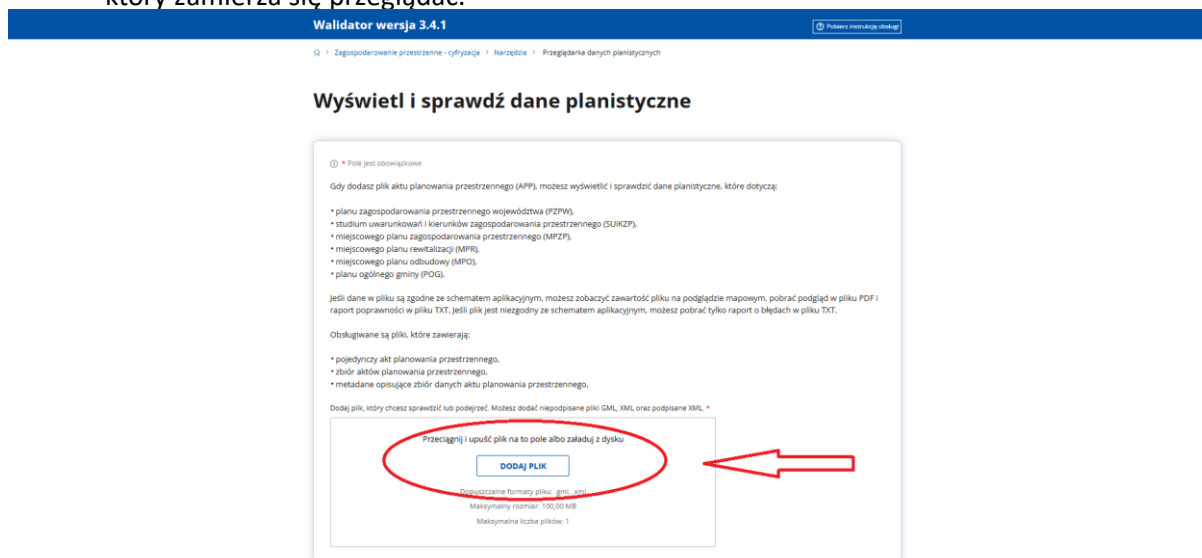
który zamierza się przeglądać.

Walidator wersja 3.4.1

Pobierz instrukcję obsługi

Zagospodarowanie przestrzenne - cyfryzacja > Narzędzia > Przeglądarka danych planistycznych

Wyświetl i sprawdź dane planistyczne

* Pole jest obowiązkowe

Gdy dodasz plik aktu planowania przestrzennego (APP), możesz wyświetlić i sprawdzić dane planistyczne, które dotyczą:

• planu zagospodarowania przestrzennego województwa (PZPW),
• studium uwarunkowań i kierunków zagospodarowania przestrzennego (SUIKZP),
• miejscowego planu zagospodarowania przestrzennego (MPZP),
• miejscowego planu rewitalizacji (MPR),
• miejscowego planu odbudowy (MPO),
• planu ogólnego gminy (POG).

Jeśli dane w pliku są zgodne ze schematem aplikacyjnym, możesz zobaczyć zawartość pliku na podglądzie mapowym, pobrać podgląd w pliku PDF i raport poprawności w pliku TXT. Jeśli plik jest niezgodny ze schematem aplikacyjnym, możesz pobrać tylko raport o błędach w pliku TXT.

Obsługiwane są pliki, które zawierają:

• pojedynczy akt planowania przestrzennego,
• zbiór aktów planowania przestrzennego,
• metadane opisujące zbiór danych aktu planowania przestrzennego.

Dodaj plik, który chcesz sprawdzić lub podejrzeć. Możesz dodać niepodpisane pliki GML, XML oraz podpisane XML. *

Przeciągnij i upuść plik na to pole albo załaduj z dysku

DODAJ PLIK

Dopuszczalne formaty pliku: .gml, .xml
Maksymalny rozmiar: 100,00 MB
Maksymalna liczba plików: 1